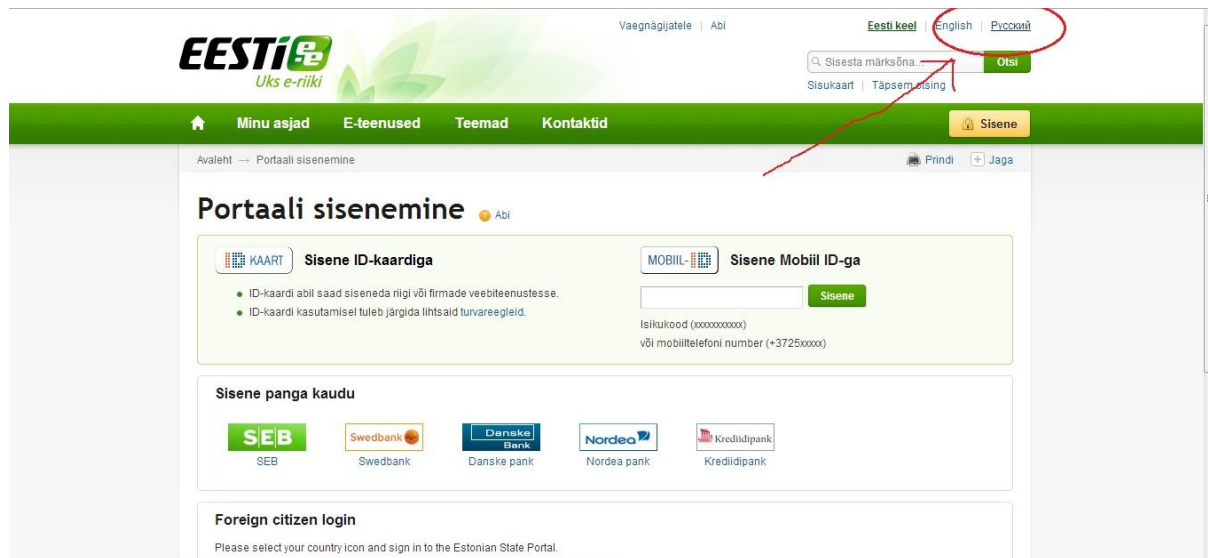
EESTI ee
Üks e-riik

Vaegnägijatele | Abi

Eesti keel | English | Русский

Sisesta märksõna... Otsi

Sisukaart | Täpsem otsing

Minu asjad E-teenused Teemad Kontaktid

Sisene

Avaleht → Portaali sisenemine

Prindi + Jaga

Portaali sisenemine Abi

KAART Sisene ID-kaardiga

ID-kaardi abil saad siseneda riigi või firmade veebiteenustesse.
ID-kaardi kasutamisel tuleb järgida lihtsaid turvareegleid.

MOBIIL- Sisene Mobiil ID-ga

Sisene

Isikukood (xxxxxxxxxxx)
või mobiiltelefoni number (+3725xxxxx)

Sisene panga kaudu

SEB
SEB
Swedbank
Swedbank
Danske Bank
Danske pank
Nordea
Nordea pank
Krediidipank
Krediidipank

Foreign citizen login

Please select your country icon and sign in to the Estonian State Portal.